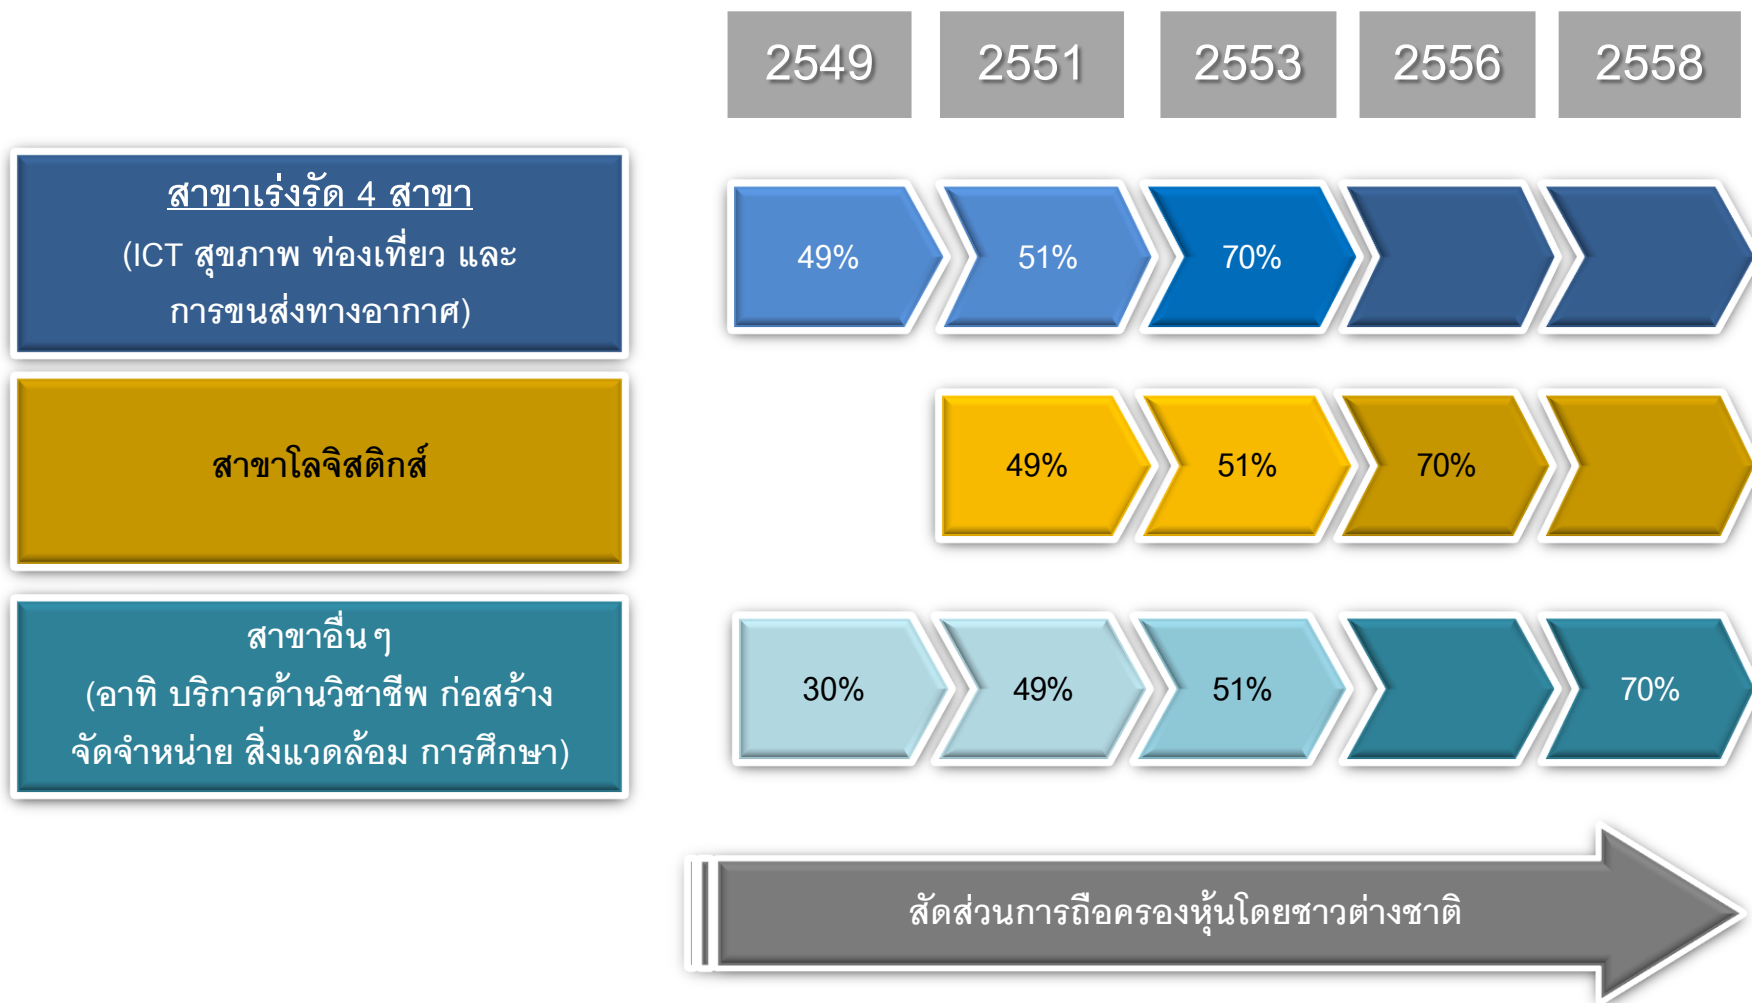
2549
2551
2553
2556
2558

สาขาเร่งรัด 4 สาขา
(ICT สุขภาพ ท่องเที่ยว และการขนส่งทางอากาศ)

49%
51%
70%

สาขาโลจิสติกส์

49%
51%
70%

สาขาอื่น ๆ
(อาทิ บริการด้านวิชาชีพ ก่อสร้าง จัดจำหน่าย สิ่งแวดล้อม การศึกษา)

30%
49%
51%
70%

สัดส่วนการถือครองหุ้นโดยชาวต่างชาติ